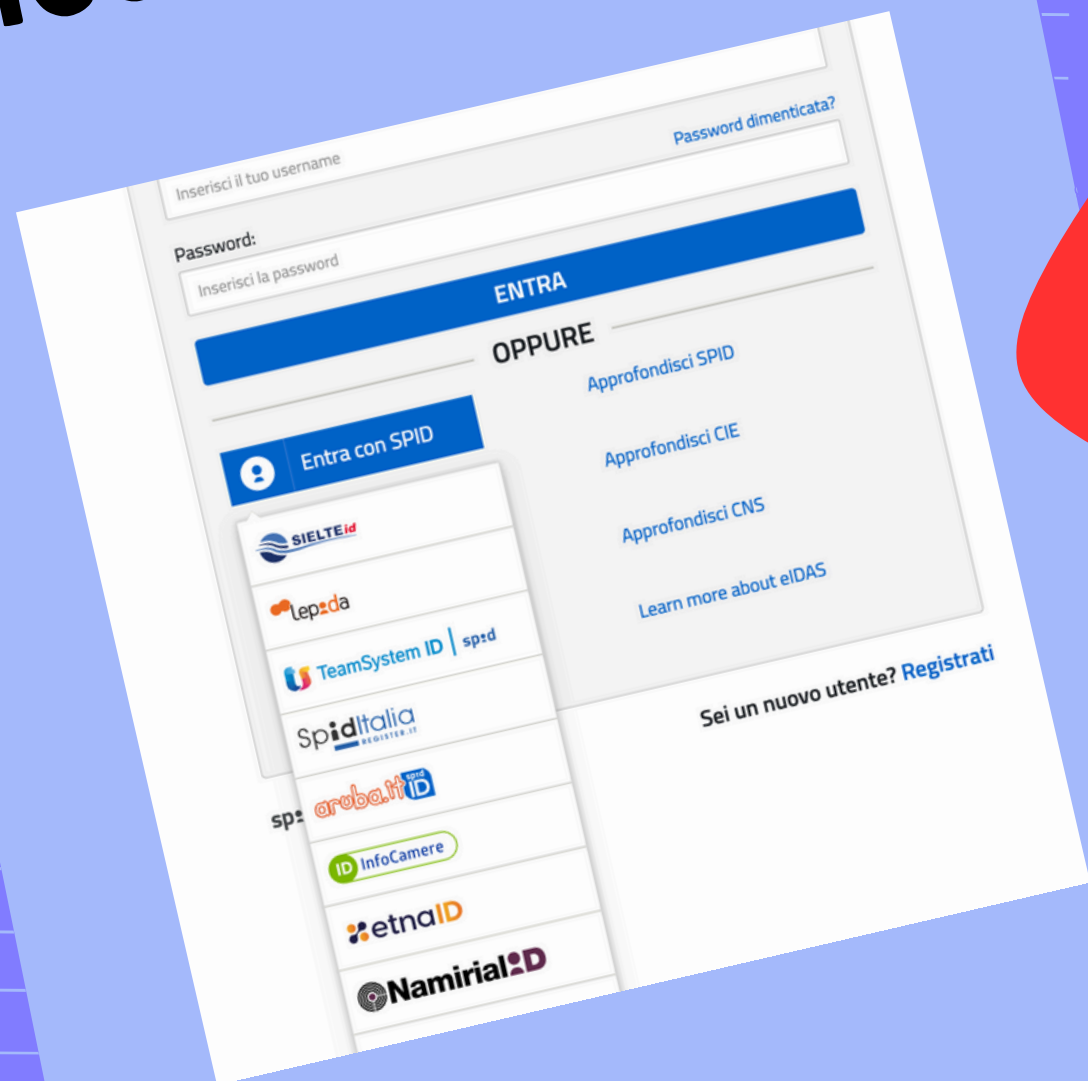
Password dimenticata?

Inserisci il tuo username

Password:

Inserisci la password

ENTRA

OPPURE

Entra con SPID

Approfondisci SPID

Approfondisci CIE

Approfondisci CNS

Learn more about eIDAS

SIELTEid

lepida

TeamSystem ID | spid

SpidItalia REGISTER.IT

aruba.it spid ID

ID InfoCamere

etnaID

NamirialID

Sei un nuovo utente? Registrati

sp